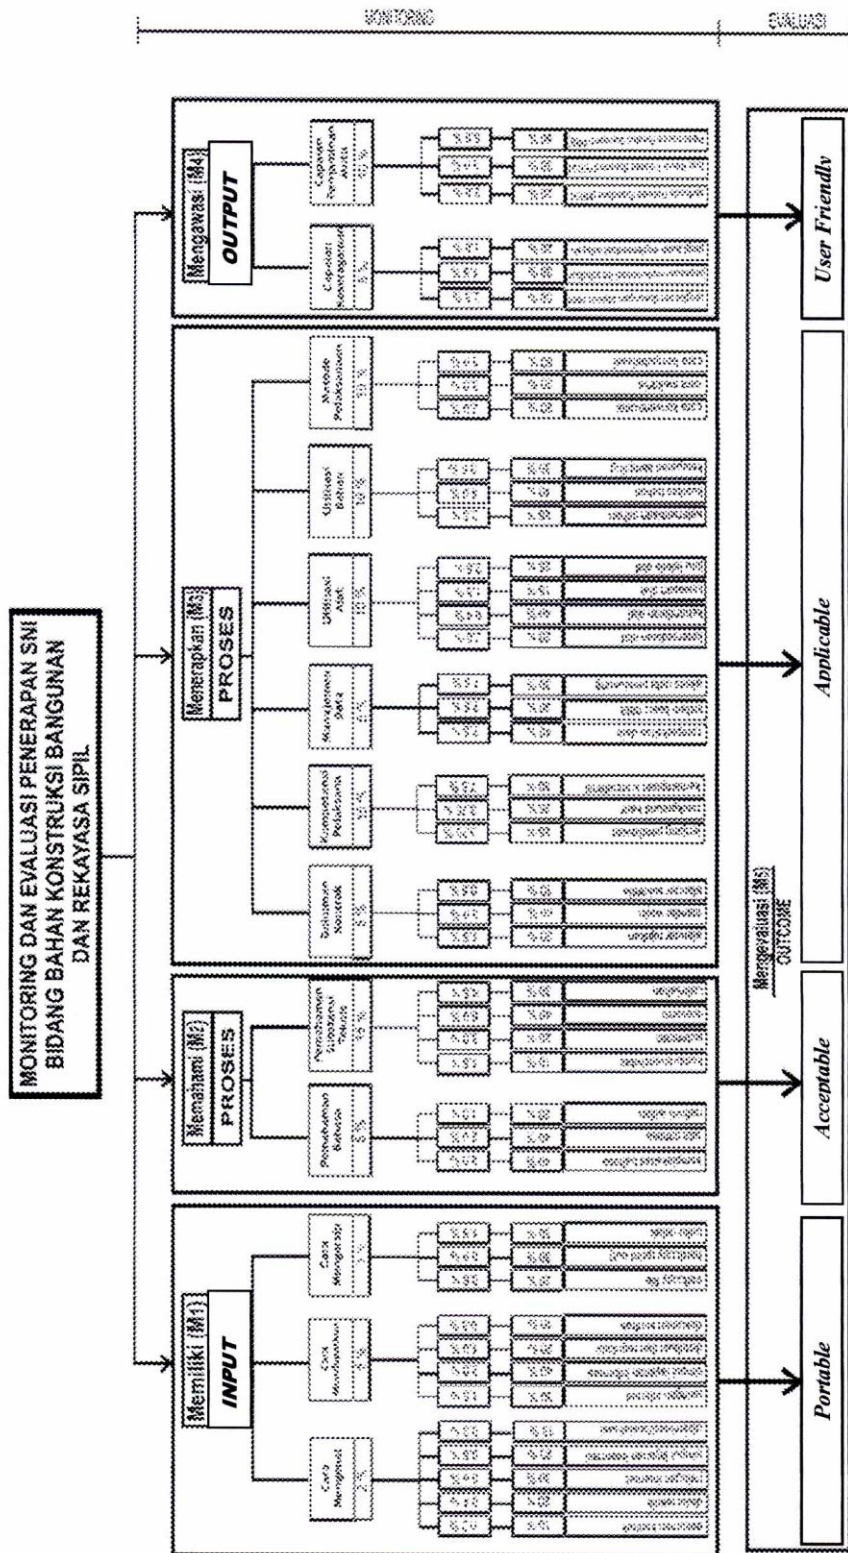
MONITORING

EVALUASI

MONITORING DAN EVALUASI PENERAPAN SNI BIDANG BAHAN KONSTRUKSI BANGUNAN DAN REKAYASA SIPIL

Memiliki (M1)
INPUT

Cara Mengetahui

Cara Mendapatkan

Cara Mengarsip

Memahami (M2)
PROSES

Pemahaman Bahasa

Pemahaman Substansi Teknis

Menerapkan (M3)
PROSES

Dokumen Kontrak

Kompetensi Pelaksana

Manajemen Data

Utilisasi Alat

Utilisasi Bahan

Metode Pelaksanaan

Mengawasi (M4)
OUTPUT

Capaian Kinerja

Capaian Pengawasan Mutu

Mengevaluasi (M5)
OUTCOME

Portable

Acceptable

Applicable

User Friendly

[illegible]